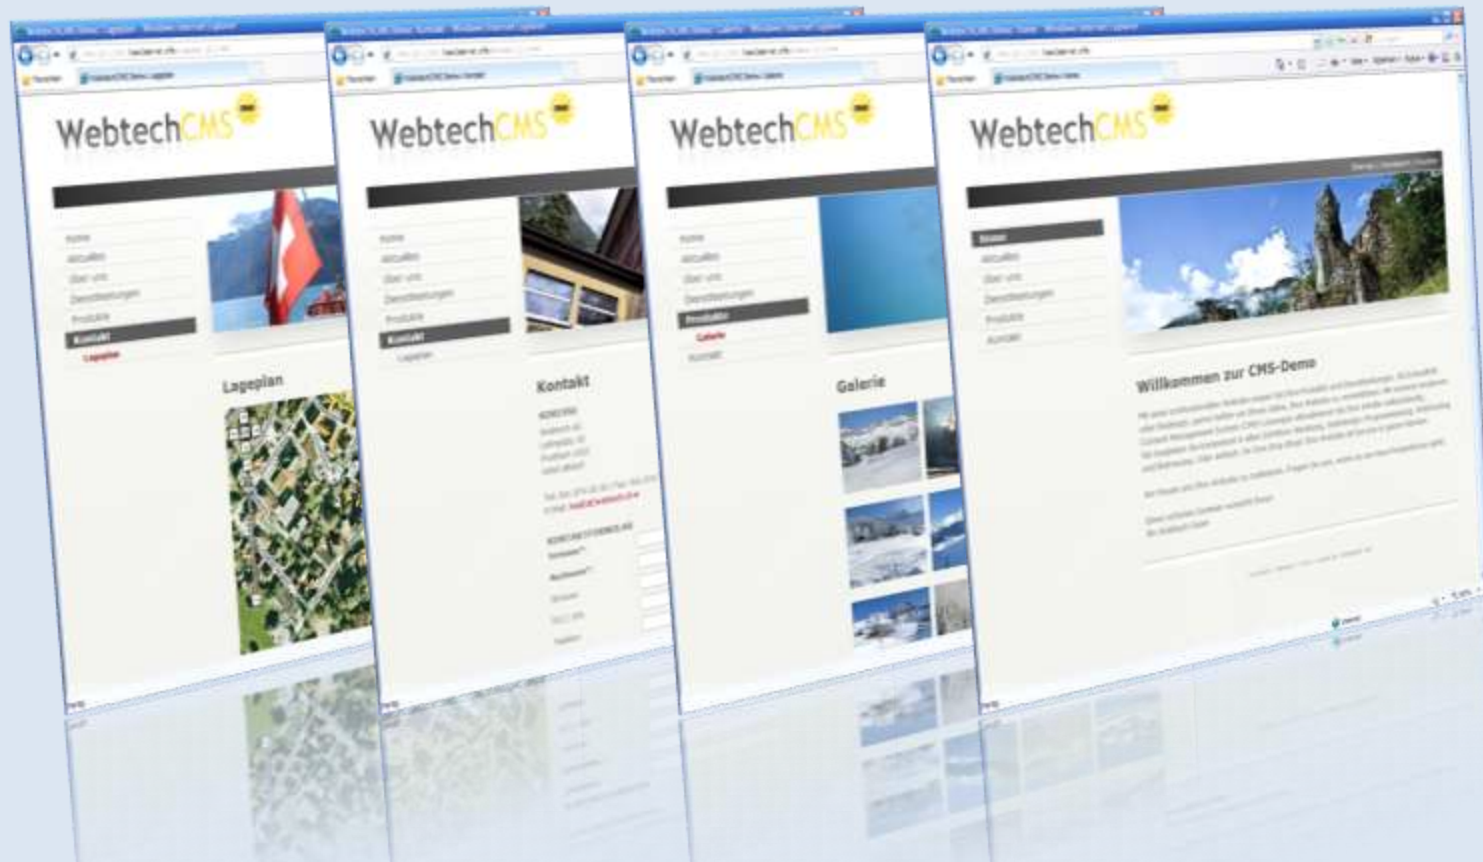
WebtechCMS

Home
Aktuelles
Über uns
Dienstleistungen
Produkte
Kontakt
Lageplan

Lageplan

WebtechCMS

Home
Aktuelles
Über uns
Dienstleistungen
Produkte
Kontakt
Lageplan

Kontakt

WebtechCMS

Home
Aktuelles
Über uns
Dienstleistungen
Produkte
Galerie
Kontakt

Galerie

WebtechCMS

Home
Aktuelles
Über uns
Dienstleistungen
Produkte
Kontakt

Willkommen zur CMS-Demo

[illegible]